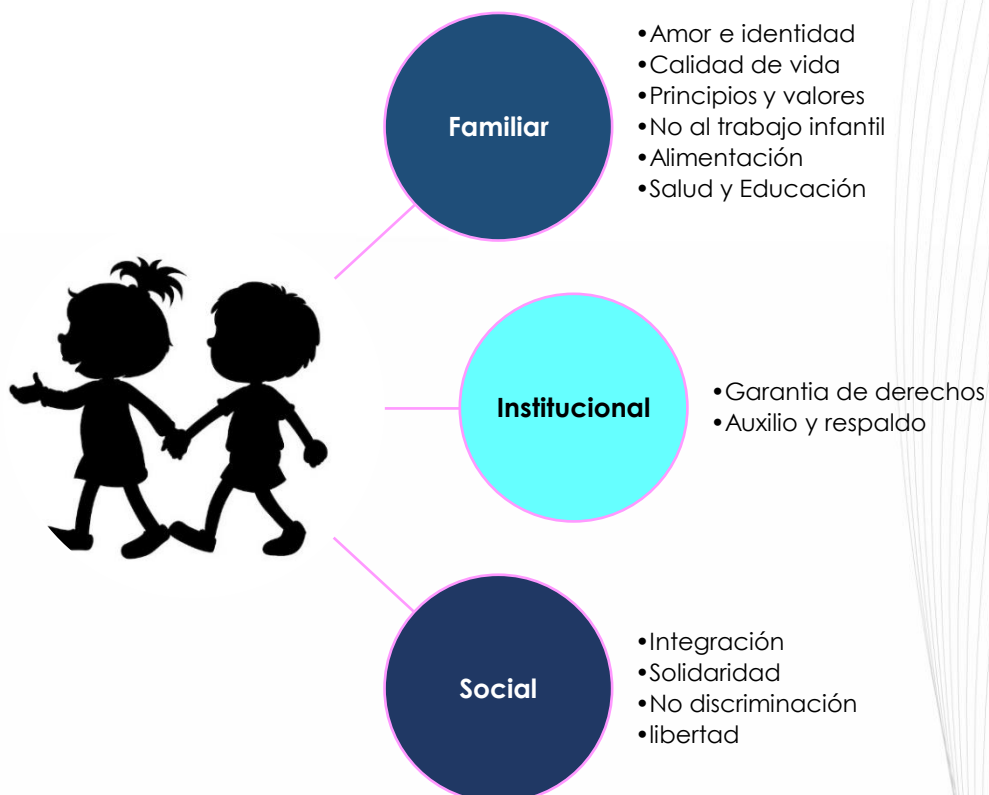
Familiar

•Amor e identidad
•Calidad de vida
•Principios y valores
•No al trabajo infantil
•Alimentación
•Salud y Educación

Institucional

•Garantia de derechos
•Auxilio y respaldo

Social

•Integración
•Solidaridad
•No discriminación
•libertad